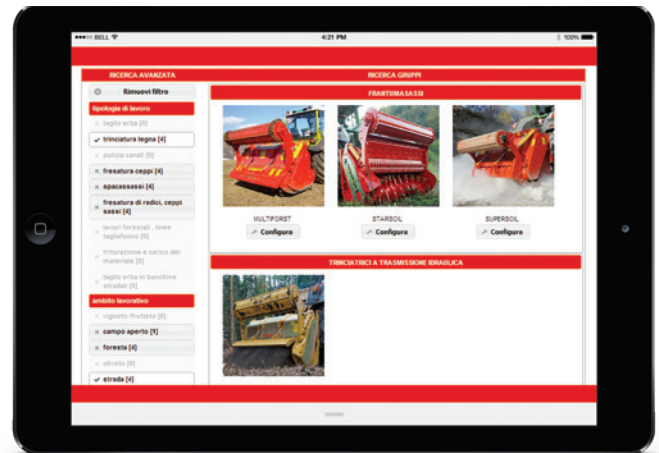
BELL 4:21 PM 100%

RICERCA AVANZATA

Rimuovi filtro

tipologia di lavoro

taglio erba [0]

✔ trinciatura legna [4]

pulizia canali [0]

× fresatura ceppi [4]

× spaccasassi [4]

× fresatura di radici, ceppi sassi [4]

lavori forestali , linee tagliafuoco [0]

triturazione e carico del materiale [0]

taglio erba in banchine stradali [0]

ambito lavorativo

vigneto-frutteto [0]

× campo aperto [1]

× foresta [4]

oliveto [0]

✔ strada [4]

RICERCA GRUPPI

FRANTUMASASSI

MULTIFORST
Configura

STARSOIL
Configura

SUPERSOIL
Configura

TRINCIATRICI A TRASMISSIONE IDRAULICA